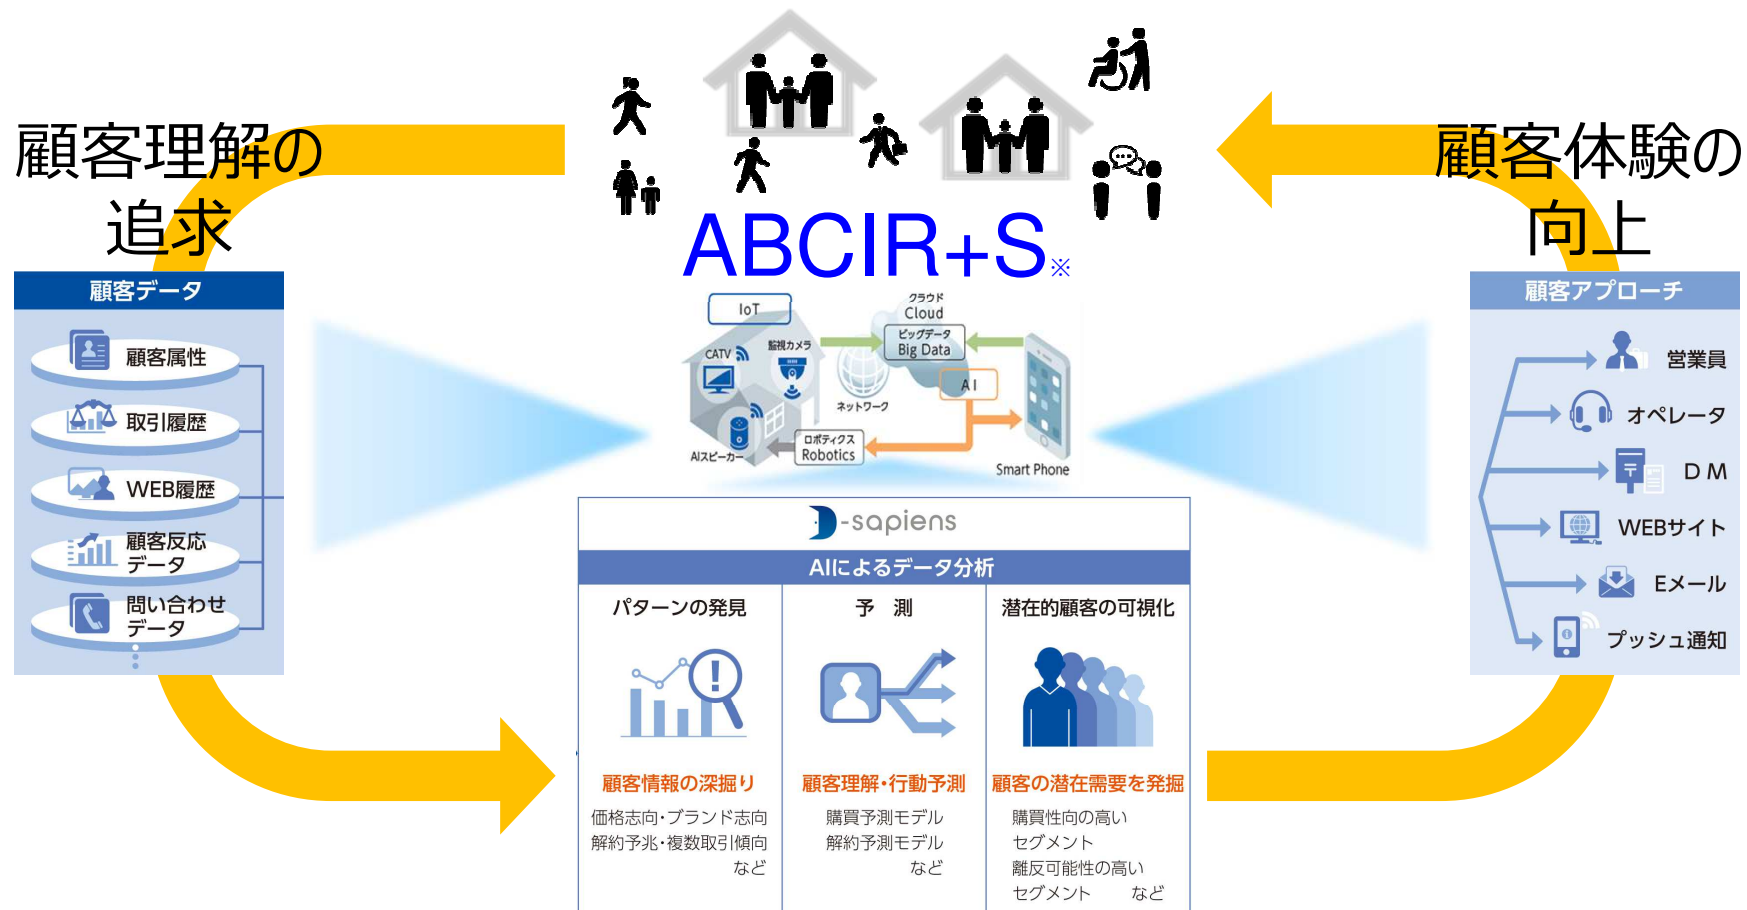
顧客理解の追求

顧客体験の向上

ABCIR+S※

顧客データ

顧客属性

取引履歴

WEB履歴

顧客反応データ

問い合わせデータ

IoT

クラウド Cloud

ビッグデータ Big Data

CATV

監視カメラ

ネットワーク

AI

AIスピーカー

ロボティクス Robotics

Smart Phone

顧客アプローチ

営業員

オペレータ

DM

WEBサイト

Eメール

プッシュ通知

D-sapiens

AIによるデータ分析

| パターンの発見 | 予　測 | 潜在的顧客の可視化 |
|---|---|---|
| 顧客情報の深掘り | 顧客理解・行動予測 | 顧客の潜在需要を発掘 |
| 価格志向・ブランド志向 解約予兆・複数取引傾向 など | 購買予測モデル 解約予測モデル など | 購買性向の高いセグメント 離反可能性の高いセグメント など |